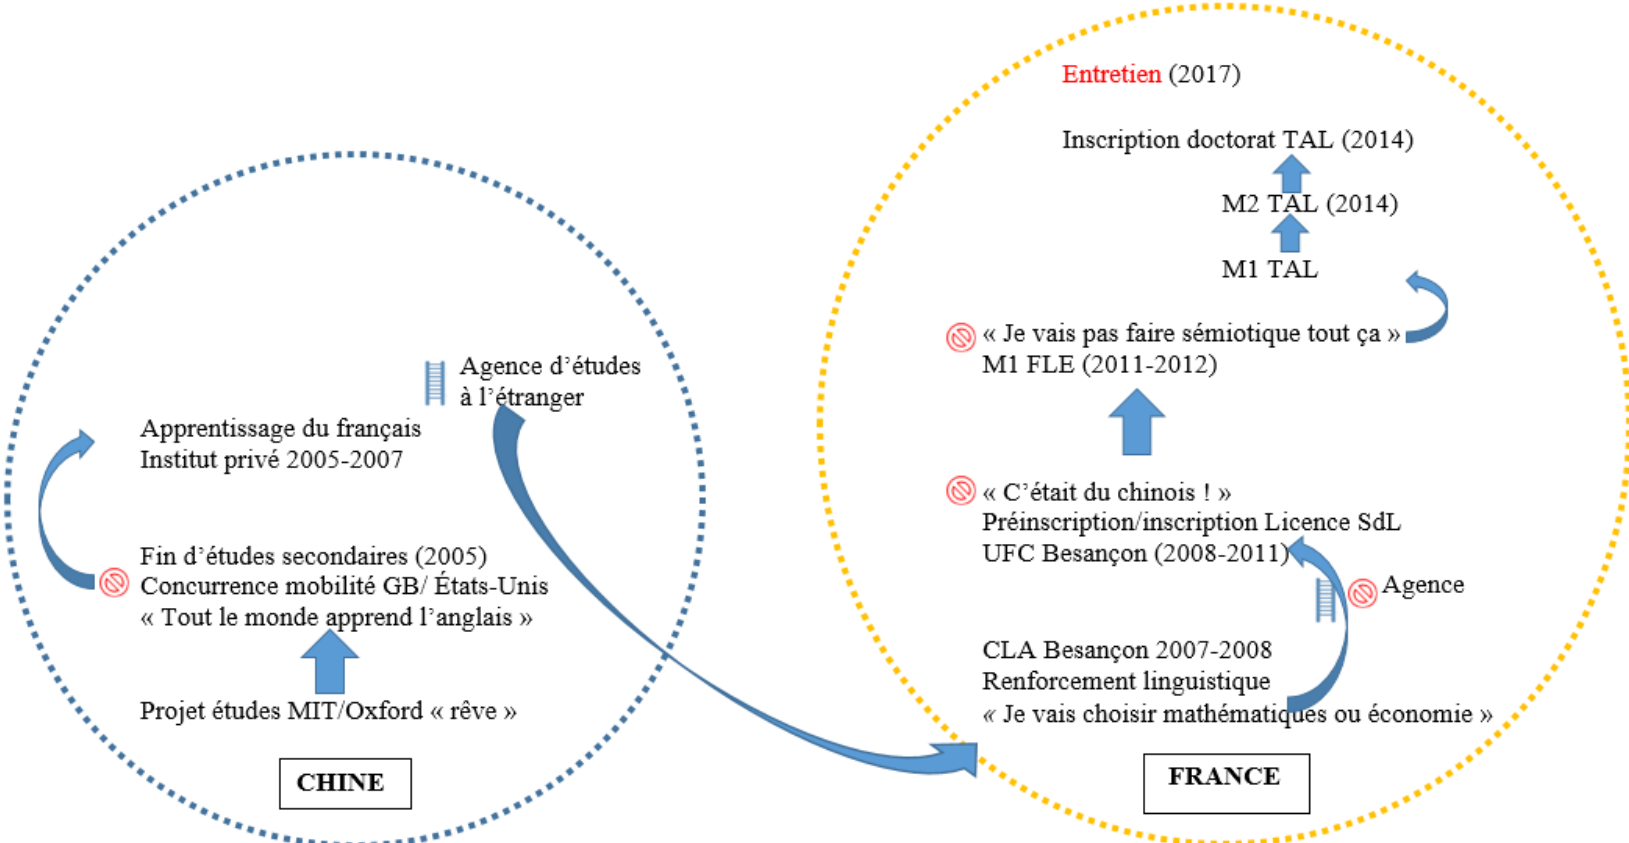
Agence d'études à l'étranger

Apprentissage du français
Institut privé 2005-2007

Fin d'études secondaires (2005)
Concurrence mobilité GB/ États-Unis
« Tout le monde apprend l'anglais »

Projet études MIT/Oxford « rêve »

CHINE

Entretien (2017)

Inscription doctorat TAL (2014)

M2 TAL (2014)

M1 TAL

« Je vais pas faire sémiotique tout ça »
M1 FLE (2011-2012)

« C'était du chinois ! »
Préinscription/inscription Licence SdL
UFC Besançon (2008-2011)

Agence

CLA Besançon 2007-2008
Renforcement linguistique
« Je vais choisir mathématiques ou économie »

FRANCE